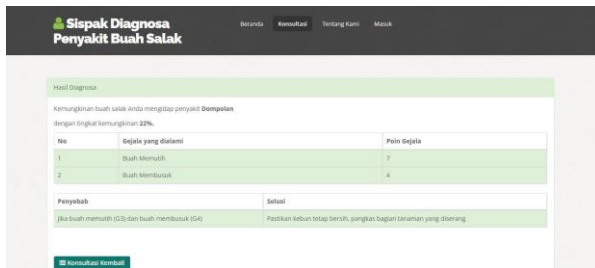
Sispak Diagnosa Penyakit Buah Salak

Beranda Konsultasi Tentang Kami Masuk

Hasil Diagnosa

Kemungkinan buah salak Anda mengidap penyakit **Dompolan** dengan tingkat kemungkinan **22%**.

| No | Gejala yang dialami | Poin Gejala |
|---|---|---|
| 1 | Buah Memutih | 7 |
| 2 | Buah Membusuk | 4 |

| Penyebab | Solusi |
|---|---|
| Jika buah memutih (G3) dan buah membusuk (G4) | Pastikan kebun tetap bersih, pangkas bagian tanaman yang diserang |

Konsultasi Kembali